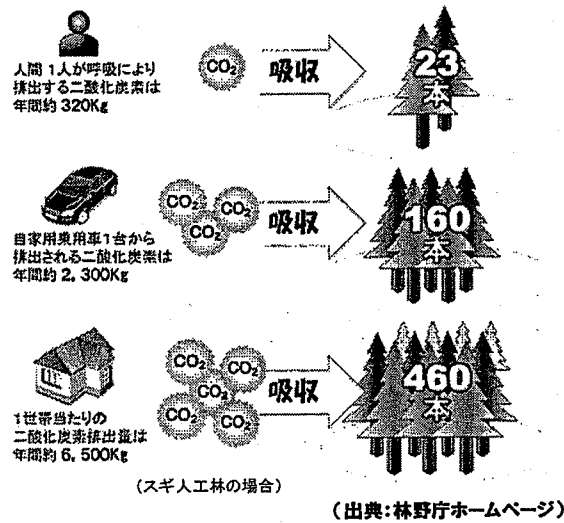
人間１人が呼吸により排出する二酸化炭素は年間約 320Kg

$CO_2$

吸収

23本

自家用乗用車１台から排出される二酸化炭素は年間約 2，300Kg

$CO_2$ $CO_2$ $CO_2$

吸収

160本

1世帯当たりの二酸化炭素排出量は年間約 6，500Kg

$CO_2$ $CO_2$ $CO_2$ $CO_2$ $CO_2$

吸収

460本

（スギ人工林の場合）

（出典：林野庁ホームページ）